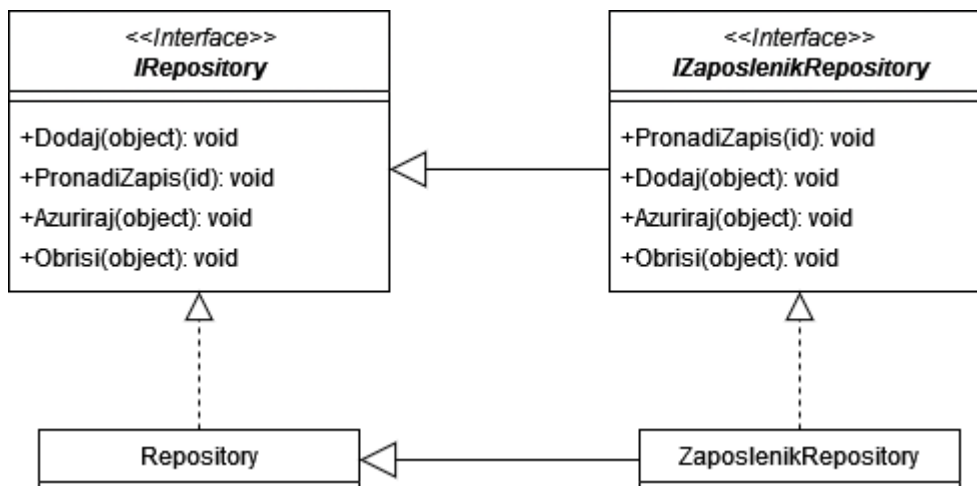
<<Interface>>
IRepository

+Dodaj(object): void
+PronadiZapis(id): void
+Azuriraj(object): void
+Obrisi(object): void

<<Interface>>
IZaposlenikRepository

+PronadiZapis(id): void
+Dodaj(object): void
+Azuriraj(object): void
+Obrisi(object): void

Repository

ZaposlenikRepository